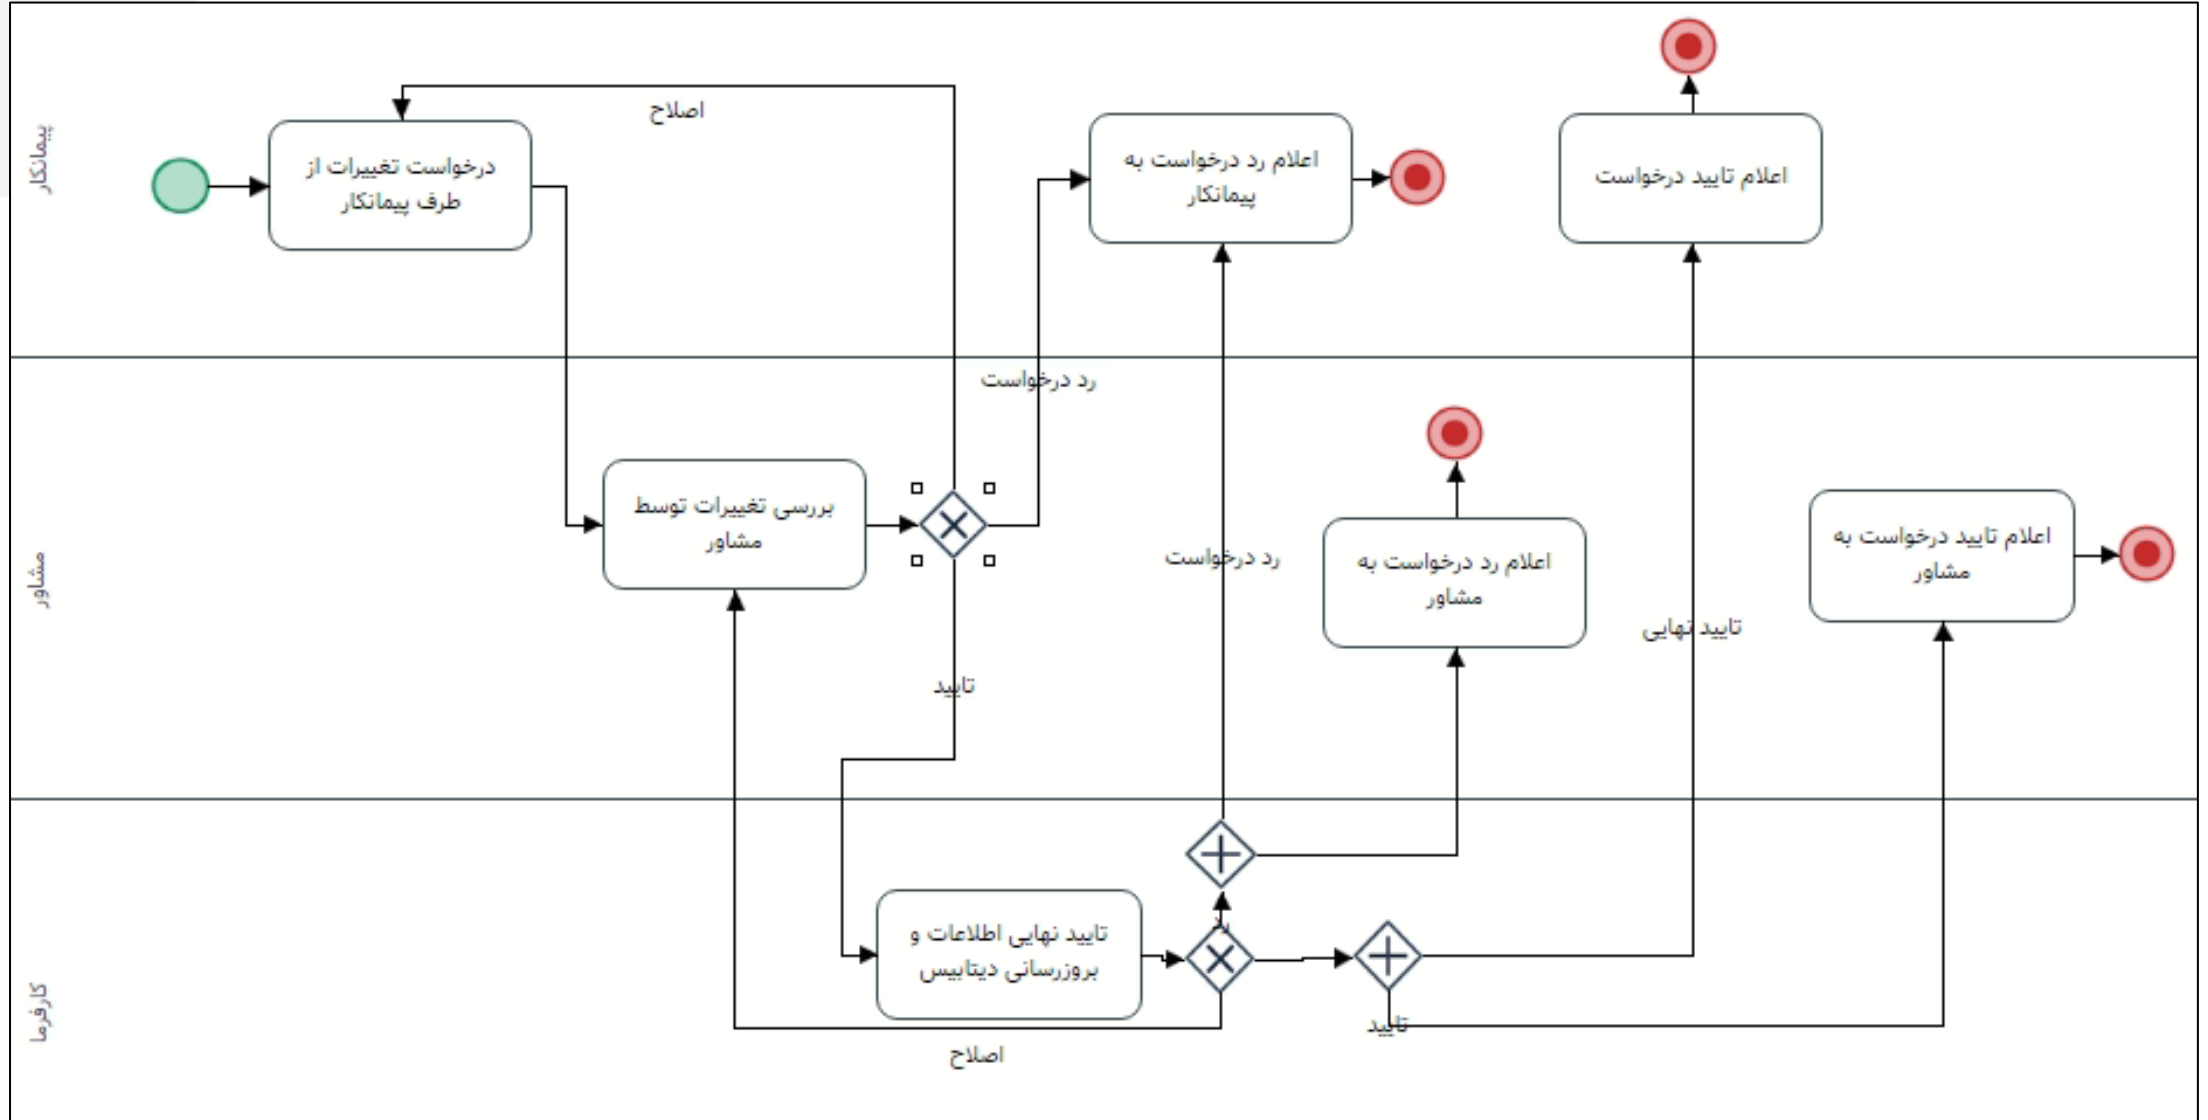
پیمانکار

مشاور

کارفرما

درخواست تغییرات از طرف پیمانکار

اصلاح

اعلام رد درخواست به پیمانکار

اعلام تایید درخواست

رد درخواست

بررسی تغییرات توسط مشاور

رد درخواست

اعلام رد درخواست به مشاور

اعلام تایید درخواست به مشاور

تایید نهایی

تایید

تایید نهایی اطلاعات و بروزرسانی دیتابیس

رد

تایید

اصلاح